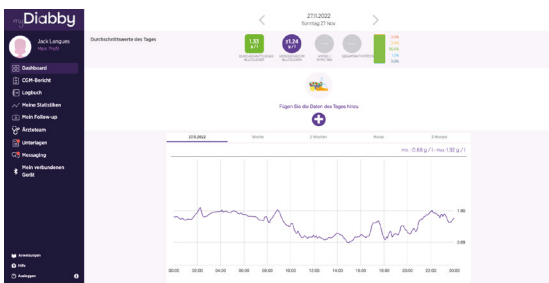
my Diabby

Jack Lenguen
Mein Profil

Dashboard
CGM-Bericht
Logbuch
Meine Statistiken
Mein Follow-up
Ärzteteam
Unterlagen
Messaging
Mein verbundenes Gerät

Anmerkungen
Hilfe
Abmelden

27/1/2022
Sonntag 27 Nov

Durchschnittswerte des Tages

1.33 g/l
DURCHSCHNITTLICHER BLUTZUCKER

±1.24 g/l
STANDARDABWEICHUNG BLUTZUCKER

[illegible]
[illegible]

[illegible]
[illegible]

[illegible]

Fügen Sie die Daten des Tages hinzu

27/1/2022
Woche
2 Wochen
Monat
3 Monate

Min.: 0.68 g / l - Max.: 1.92 g / l

1.80
0.70

00:00
02:00
04:00
06:00
08:00
10:00
12:00
14:00
16:00
18:00
20:00
22:00
00:00